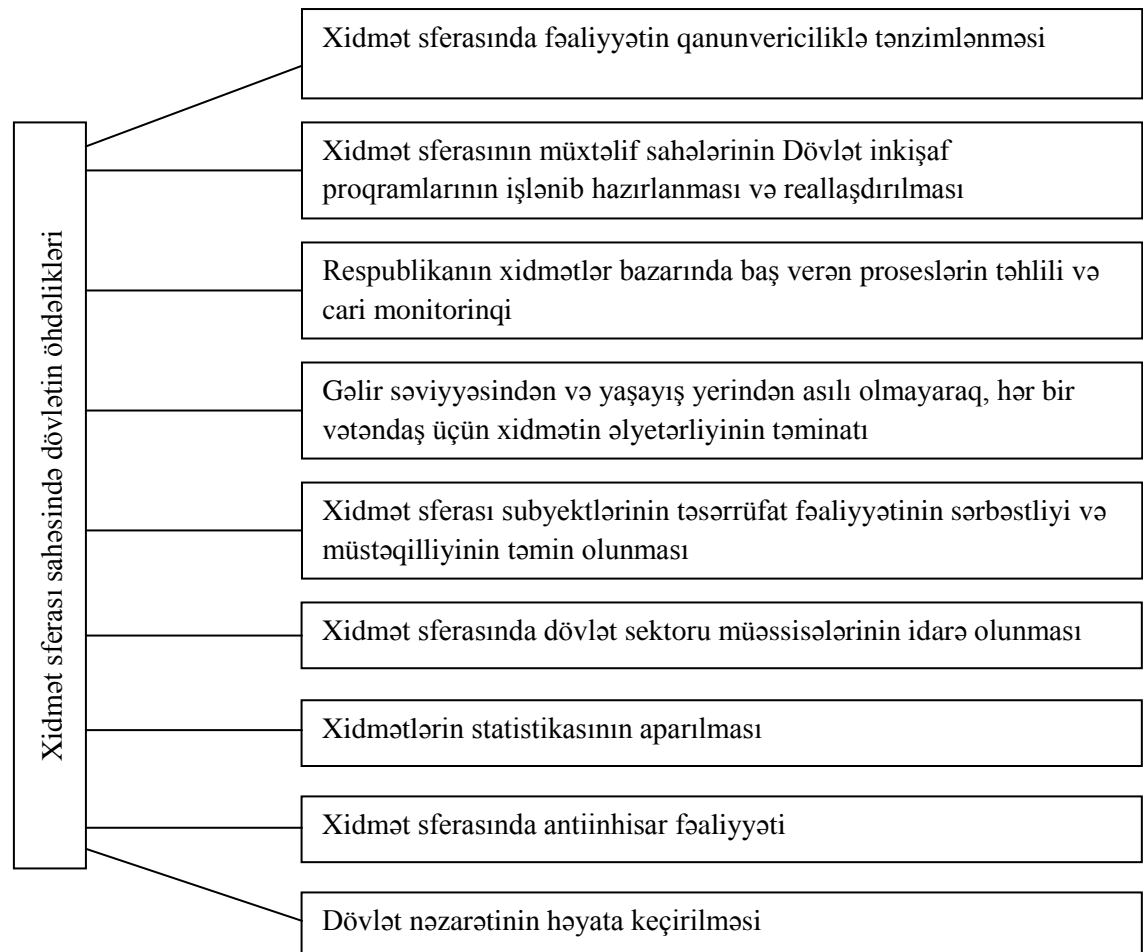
Xidmət sferası sahəsində dövlətin öhdəlikləri

Xidmət sferasında fəaliyyətin qanunvericiliklə tənzimlənməsi

Xidmət sferasının müxtəlif sahələrinin Dövlət inkişaf proqramlarının işlənib hazırlanması və reallaşdırılması

Respublikanın xidmətlər bazarında baş verən proseslərin təhlili və cari monitorinqi

Gəlir səviyyəsindən və yaşayış yerindən asılı olmayaraq, hər bir vətəndaş üçün xidmətin əlyetərliyinin təminatı

Xidmət sferası subyektlərinin təsərrüfat fəaliyyətinin sərbəstliyi və müstəqilliyinin təmin olunması

Xidmət sferasında dövlət sektoru müəssisələrinin idarə olunması

Xidmətlərin statistikasının aparılması

Xidmət sferasında antiinhisar fəaliyyəti

Dövlət nəzarətinin həyata keçirilməsi